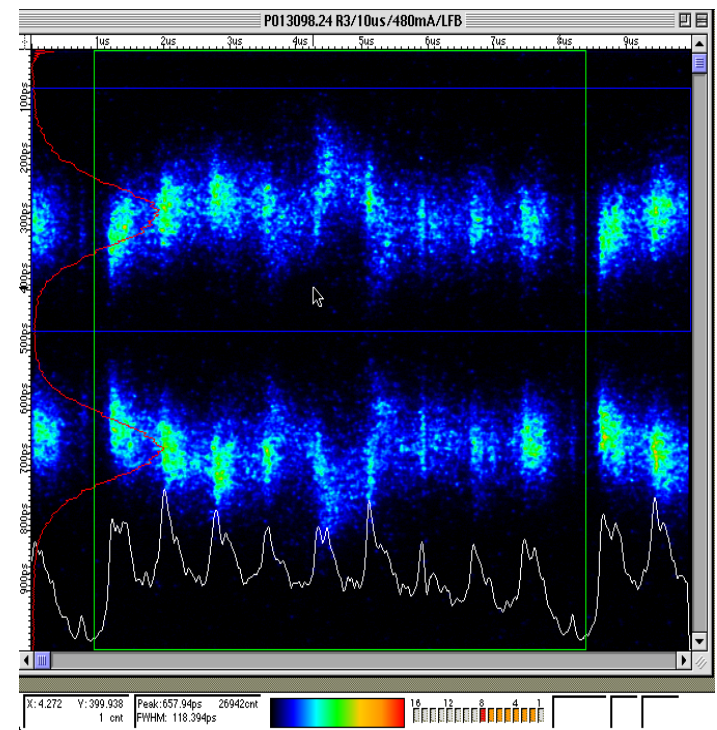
P013098.24 R3/10us/480mA/LFB

1us 2us 3us 4us 5us 6us 7us 8us 9us

100ps 200ps 300ps 400ps 500ps 600ps 700ps 800ps 900ps

X: 4.272 Y: 399.938
1 cnt

Peak: 657.94ps 26942cnt
FWHM: 118.394ps

16 12 8 4 1